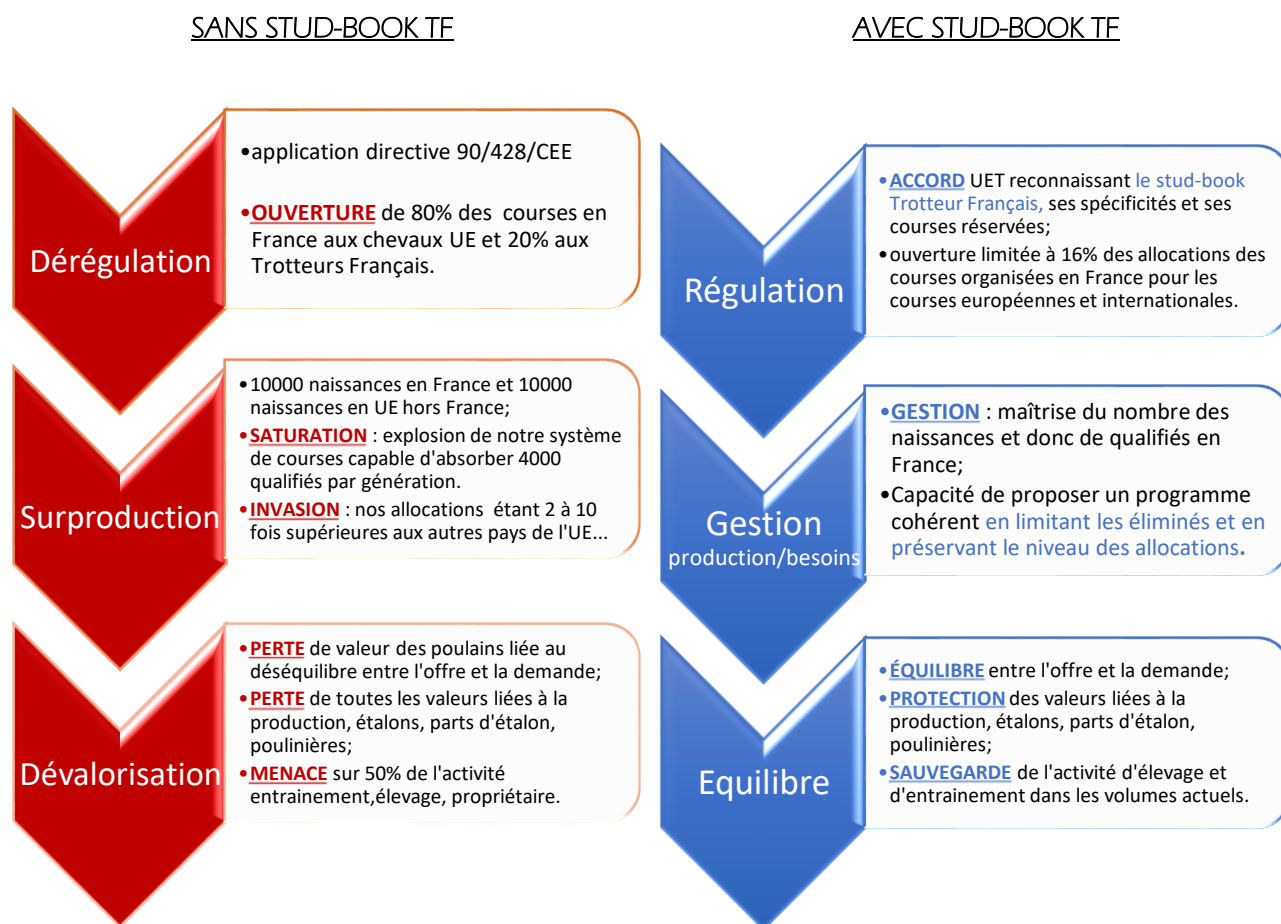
SANS STUD-BOOK TF

Dérégulation

•application directive 90/428/CEE

•OUVERTURE de 80% des courses en France aux chevaux UE et 20% aux Trotteurs Français.

Surproduction

•10000 naissances en France et 10000 naissances en UE hors France;

•SATURATION : explosion de notre système de courses capable d'absorber 4000 qualifiés par génération.

•INVASION : nos allocations étant 2 à 10 fois supérieures aux autres pays de l'UE...

Dévalorisation

•PERTE de valeur des poulains liée au déséquilibre entre l'offre et la demande;

•PERTE de toutes les valeurs liées à la production, étalons, parts d'étalon, poulinières;

•MENACE sur 50% de l'activité entrainement,élevage, propriétaire.

AVEC STUD-BOOK TF

Régulation

•ACCORD UET reconnaissant le stud-book Trotteur Français, ses spécificités et ses courses réservées;

•ouverture limitée à 16% des allocations des courses organisées en France pour les courses européennes et internationales.

Gestion production/besoins

•GESTION : maîtrise du nombre des naissances et donc de qualifiés en France;

•Capacité de proposer un programme cohérent en limitant les éliminés et en préservant le niveau des allocations.

Equilibre

•ÉQUILIBRE entre l'offre et la demande;

•PROTECTION des valeurs liées à la production, étalons, parts d'étalon, poulinières;

•SAUVEGARDE de l'activité d'élevage et d'entrainement dans les volumes actuels.